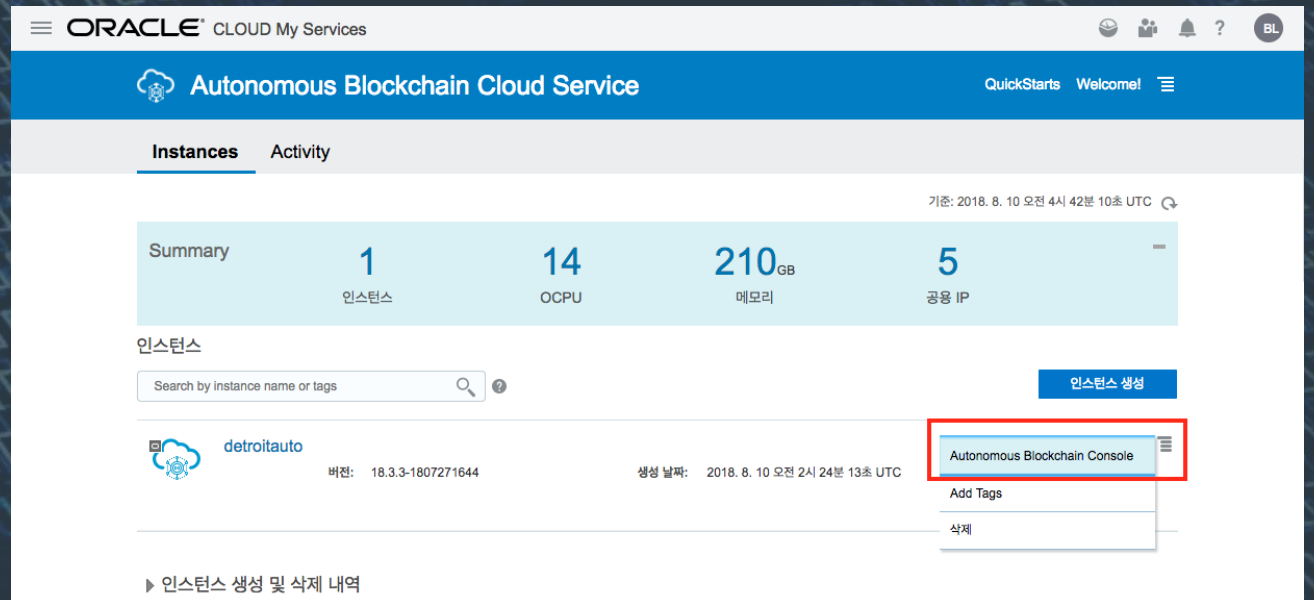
ORACLE® CLOUD My Services

BL

Autonomous Blockchain Cloud Service

QuickStarts Welcome!

Instances Activity

기준: 2018. 8. 10 오전 4시 42분 10초 UTC

| Summary | 1 | 14 | 210GB | 5 |
|---|---|---|---|---|
| | 인스턴스 | OCPU | 메모리 | 공용 IP |

인스턴스

Search by instance name or tags

인스턴스 생성

detroitauto

버전: 18.3.3-1807271644

생성 날짜: 2018. 8. 10 오전 2시 24분 13초 UTC

Autonomous Blockchain Console

Add Tags

삭제

▸ 인스턴스 생성 및 삭제 내역